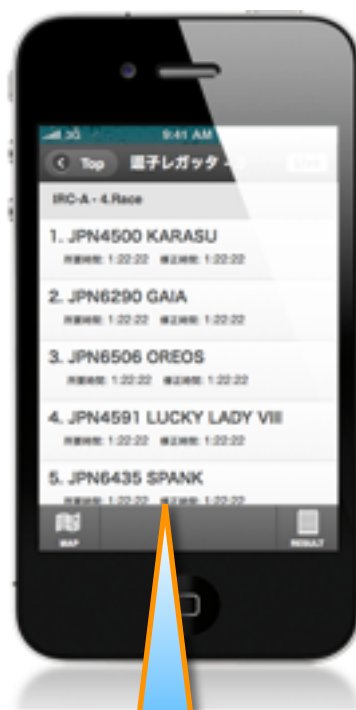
3G 9:41 AM

Top 逗子レガッタ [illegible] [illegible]

IRC-A - 4.Race

1. JPN4500 KARASU

所要時間: 1:22:22 修正時間: 1:22:22

2. JPN6290 GAIA

所要時間: 1:22:22 修正時間: 1:22:22

3. JPN6506 OREOS

所要時間: 1:22:22 修正時間: 1:22:22

4. JPN4591 LUCKY LADY VIII

所要時間: 1:22:22 修正時間: 1:22:22

5. JPN6435 SPANK

所要時間: 1:22:22 修正時間: 1:22:22

MAP

RESULT